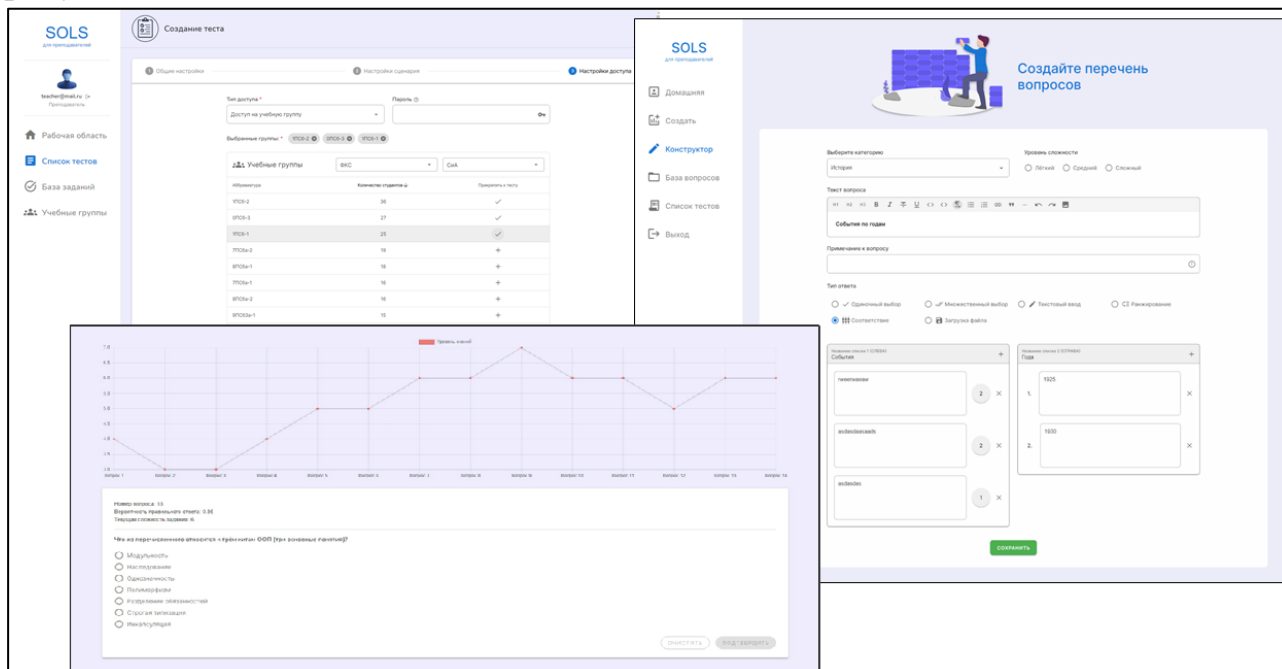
SOLS
для преподавателей

teacher@mail.ru
Преподаватель

Рабочая область
Список тестов
База заданий
Учебные группы

Создание теста

1 Общие настройки
2 Настройки оценивания
3 Настройки доступа

Тип доступа *
Доступ на учебную группу
Пароль

Выбранные группы: * 1ПС6-2 0ПС6-3 1ПС6-1

Учебные группы
ФКС
СиА

| Аббревиатура | Количество студентов | Прикрепить к тесту |
|---|---|---|
| 1ПС6-2 | 30 | ✓ |
| 0ПС6-3 | 27 | ✓ |
| 1ПС6-1 | 25 | ✓ |
| 7ПС6э-2 | 19 | + |
| 9ПС6з-1 | 16 | + |
| 7ПС6э-1 | 16 | + |
| 8ПС6з-2 | 16 | + |
| 9ПС6Зэ-1 | 15 | + |

SOLS
для преподавателей

Домашняя
Создать
Конструктор
База вопросов
Список тестов
Выход

Создайте перечень вопросов

Выберите категорию
История
Уровень сложности
Лёгкий Средний Сложный

Текст вопроса
События по годам

Примечание к вопросу

Тип ответа
Одиночный выбор
Множественный выбор
Текстовый ввод
Ранжирование
Соответствие
Загрузка файла

Название списка 1 (СЛЕВА)
События
Название списка 2 (СПРАВА)
Годы

пмвапваеви
2
asdasdasxaads
2
asdasdas
1

1. 1925
2. 1930

СОХРАНИТЬ

Уровень знаний

7.0
6.5
6.0
5.5
5.0
4.5
4.0
3.5
3.0
2.5
2.0
1.5
1.0

Вопрос 1
Вопрос 2
Вопрос 3
Вопрос 4
Вопрос 5
Вопрос 6
Вопрос 7
Вопрос 8
Вопрос 9
Вопрос 10
Вопрос 11
Вопрос 12
Вопрос 13
Вопрос 14

Номер вопроса: 13
Вероятность правильного ответа: 0.36
Трудоемкость задания: 6

Что из перечисленного относится к принципам ООП (три основных понятия)?

Модульность
Наследование
Однозначность
Полиморфизм
Разделение обязанностей
Строгая типизация
Инкапсуляция

ОЧИСТИТЬ
ПОДТВЕРДИТЬ